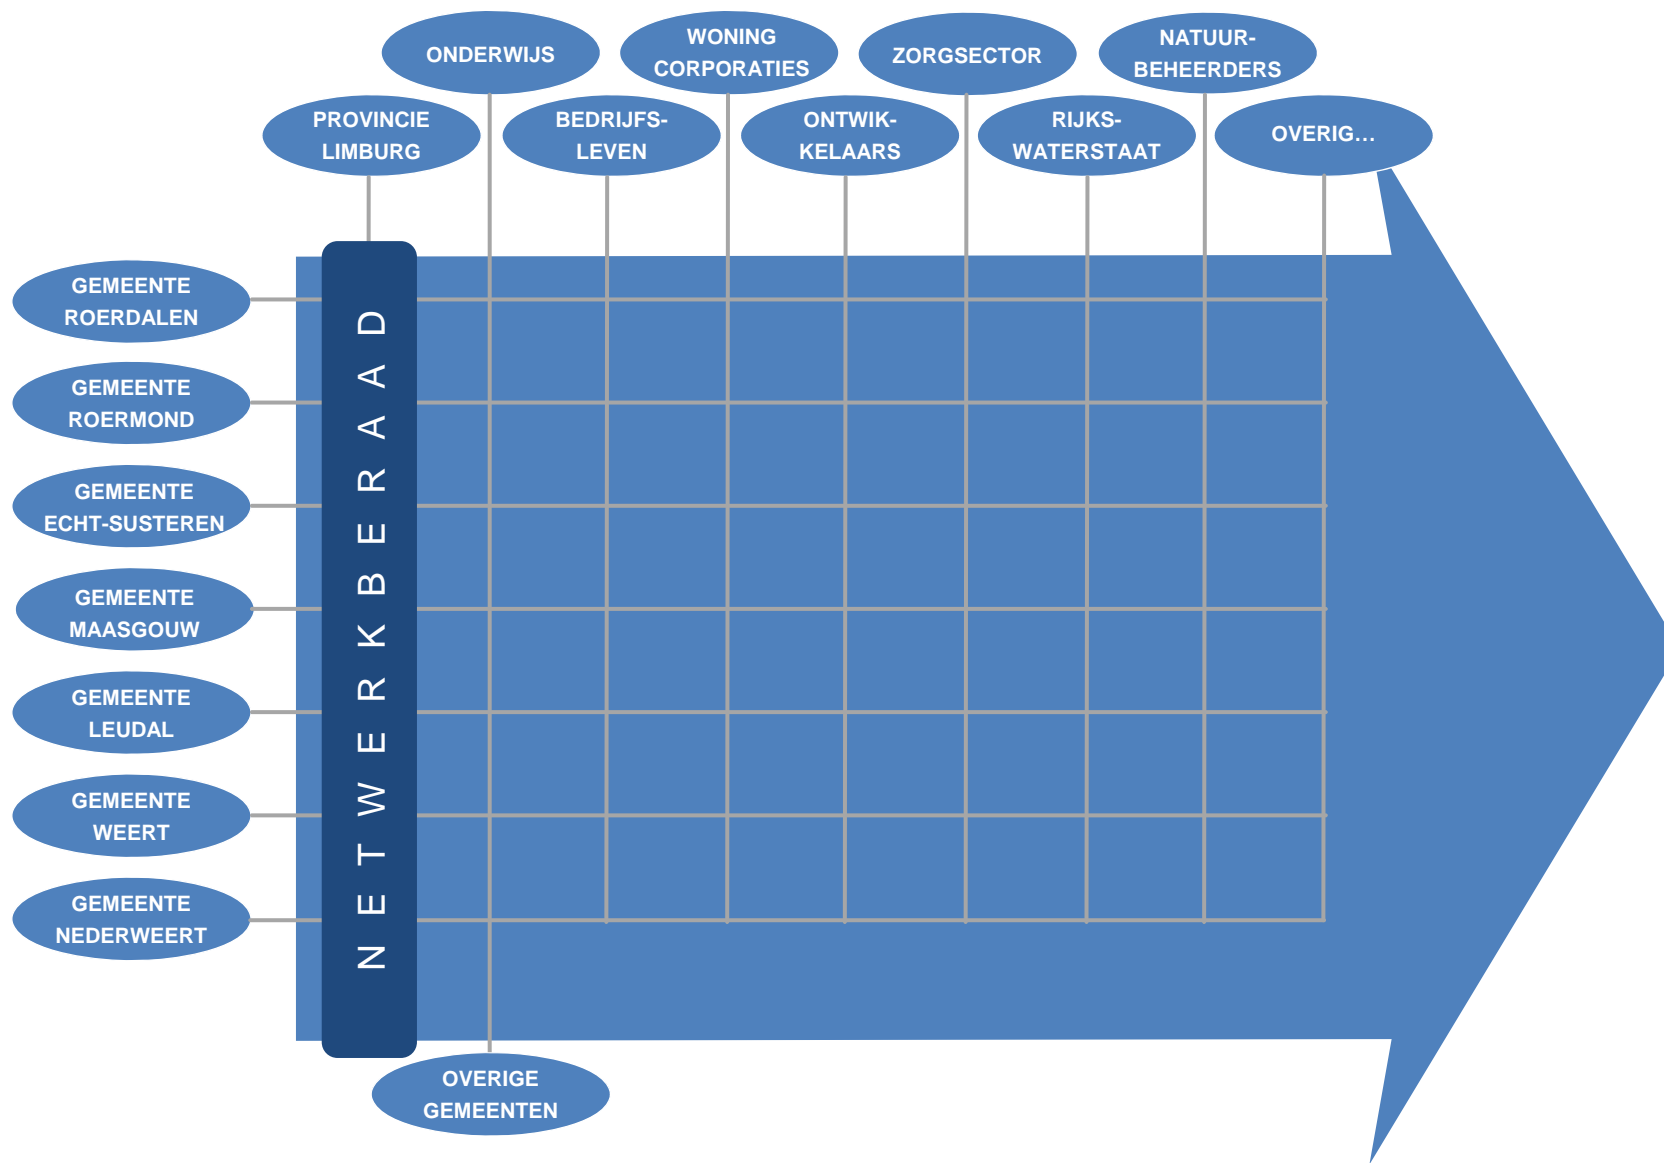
ONDERWIJS

WONING CORPORATIES

ZORGSECTOR

NATUUR-BEHEERDERS

PROVINCIE LIMBURG

BEDRIJFS-LEVEN

ONTWIK-KELAARS

RIJKS-WATERSTAAT

OVERIG...

GEMEENTE ROERDALEN

GEMEENTE ROERMOND

GEMEENTE ECHT-SUSTEREN

GEMEENTE MAASGOUW

GEMEENTE LEUDAL

GEMEENTE WEERT

GEMEENTE NEDERWEERT

NETWERKBERAAD

OVERIGE GEMEENTEN